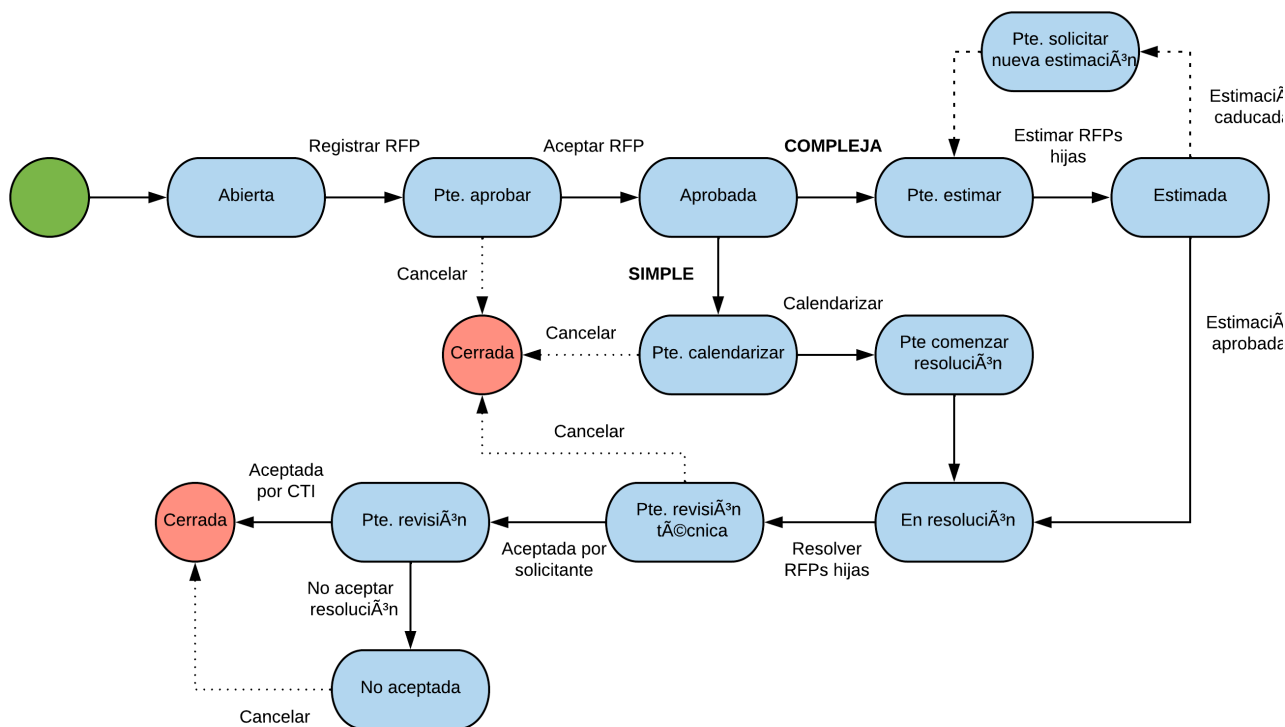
Pte. solicitar nueva estimaciÃ³n

EstimaciÃ caducad

Registrar RFP

Aceptar RFP

COMPLEJA

Estimar RFPs hijas

Abierta

Pte. aprobar

Aprobada

Pte. estimar

Estimada

Cancelar

SIMPLE

Calendarizar

EstimaciÃ aprobada

Cancelar

Cerrada

Pte. calendarizar

Pte comenzar resoluciÃ³n

Cancelar

Aceptada por CTI

Cerrada

Pte. revisiÃ³n

Pte. revisiÃ³n tÃ©cnica

En resoluciÃ³n

Aceptada por solicitante

Resolver RFPs hijas

No aceptar resoluciÃ³n

No aceptada

Cancelar